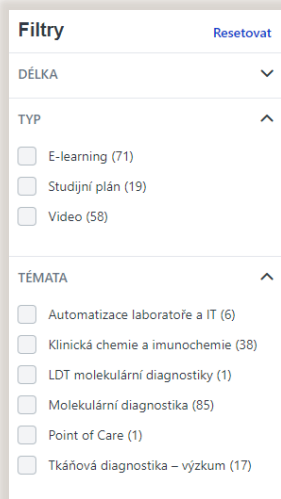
Filtry
Resetovat

DÉLKA

TYP

E-learning (71)
Studijní plán (19)
Video (58)

TÉMATA

Automatizace laboratoře a IT (6)
Klinická chemie a imunochemie (38)
LDT molekulární diagnostiky (1)
Molekulární diagnostika (85)
Point of Care (1)
Tkáňová diagnostika – výzkum (17)